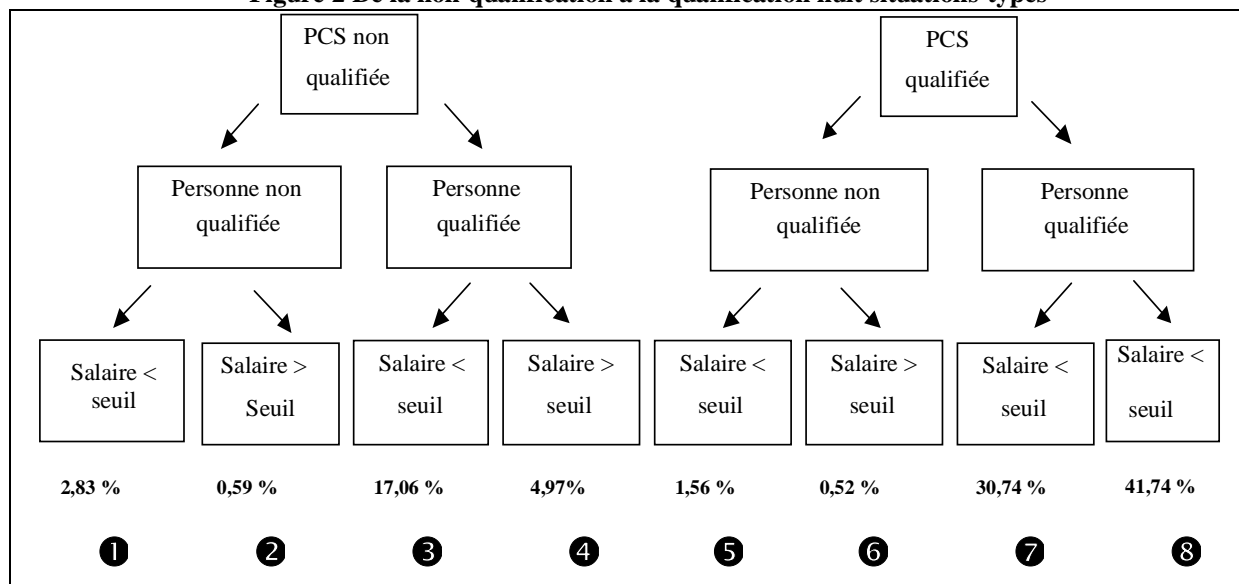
Figure 2 De la non qualification à la qualification huit situations-types

PCS non qualifiée

Personne non qualifiée

Personne qualifiée

Salaire < seuil

Salaire > Seuil

Salaire < seuil

Salaire > seuil

2,83 %

0,59 %

17,06 %

4,97%

❶

❷

❸

❹

PCS qualifiée

Personne non qualifiée

Personne qualifiée

Salaire < seuil

Salaire > seuil

Salaire < seuil

Salaire < seuil

1,56 %

0,52 %

30,74 %

41,74 %

❺

❻

❼

❽